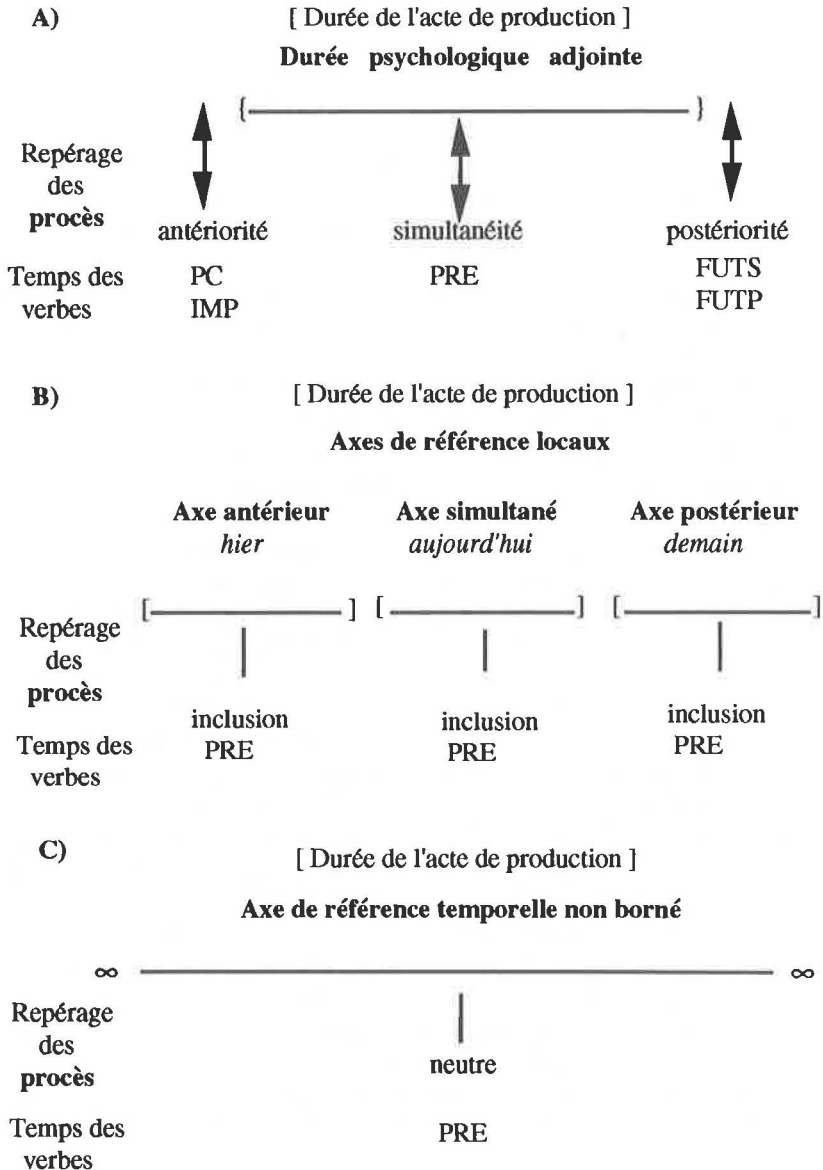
A) [ Durée de l'acte de production ]

**Durée psychologique adjointe**

{ }

Repérage des **procès**

antériorité simultanéité postériorité

Temps des verbes

PC
IMP

PRE

FUTS
FUTP

B) [ Durée de l'acte de production ]

**Axes de référence locaux**

**Axe antérieur** *hier*

**Axe simultané** *aujourd'hui*

**Axe postérieur** *demain*

[ ] [ ] [ ]

Repérage des **procès**

inclusion
PRE

inclusion
PRE

inclusion
PRE

Temps des verbes

C) [ Durée de l'acte de production ]

**Axe de référence temporelle non borné**

$\infty$ $\infty$

Repérage des **procès**

neutre

Temps des verbes

PRE